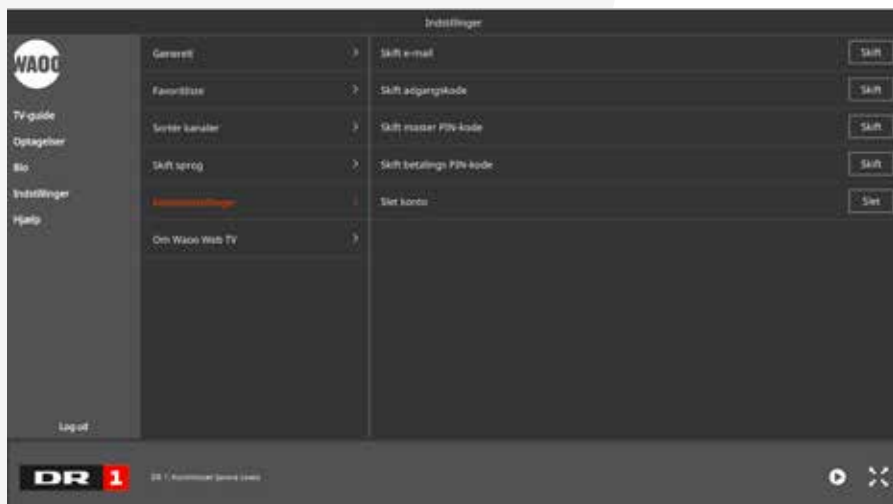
Indstillinger

WAOO

TV-guide
Optagelser
Bio
Indstillinger
Hjælp

Log ud

Generelt
Favoritliste
Sorter kanaler
Skift sprog
Kontoindstillinger
Om Waoo Web TV

Skift e-mail
Skift
Skift adgangskode
Skift
Skift master PIN-kode
Skift
Skift betalings PIN-kode
Skift
Slet konto
Slet

DR 1

DR 1 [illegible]